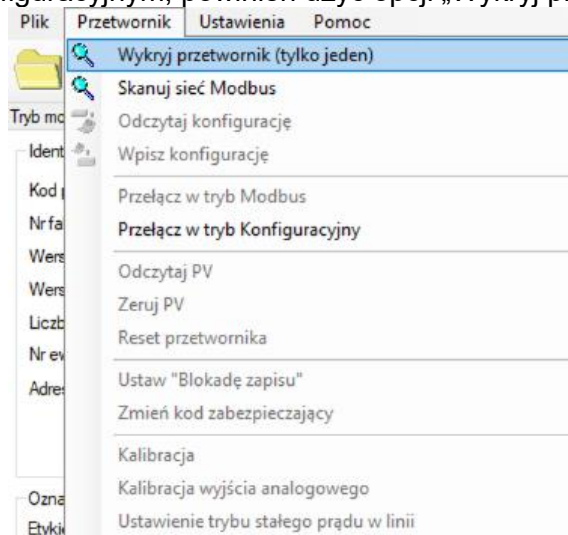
Plik Przetwornik Ustawienia Pomoc

Tryb mo
Ident
Kod
Nr fa
Wers
Wers
Liczb
Nr ev
Adres
Ozna
Etyki

Wykryj przetwornik (tylko jeden)
Skanuj sieć Modbus
Odczytaj konfigurację
Wpisz konfigurację
Przełącz w tryb Modbus
Przełącz w tryb Konfiguracyjny
Odczytaj PV
Zeruj PV
Reset przetwornika
Ustaw "Blokadę zapisu"
Zmień kod zabezpieczający
Kalibracja
Kalibracja wyjścia analogowego
Ustawienie trybu stałego prądu w linii